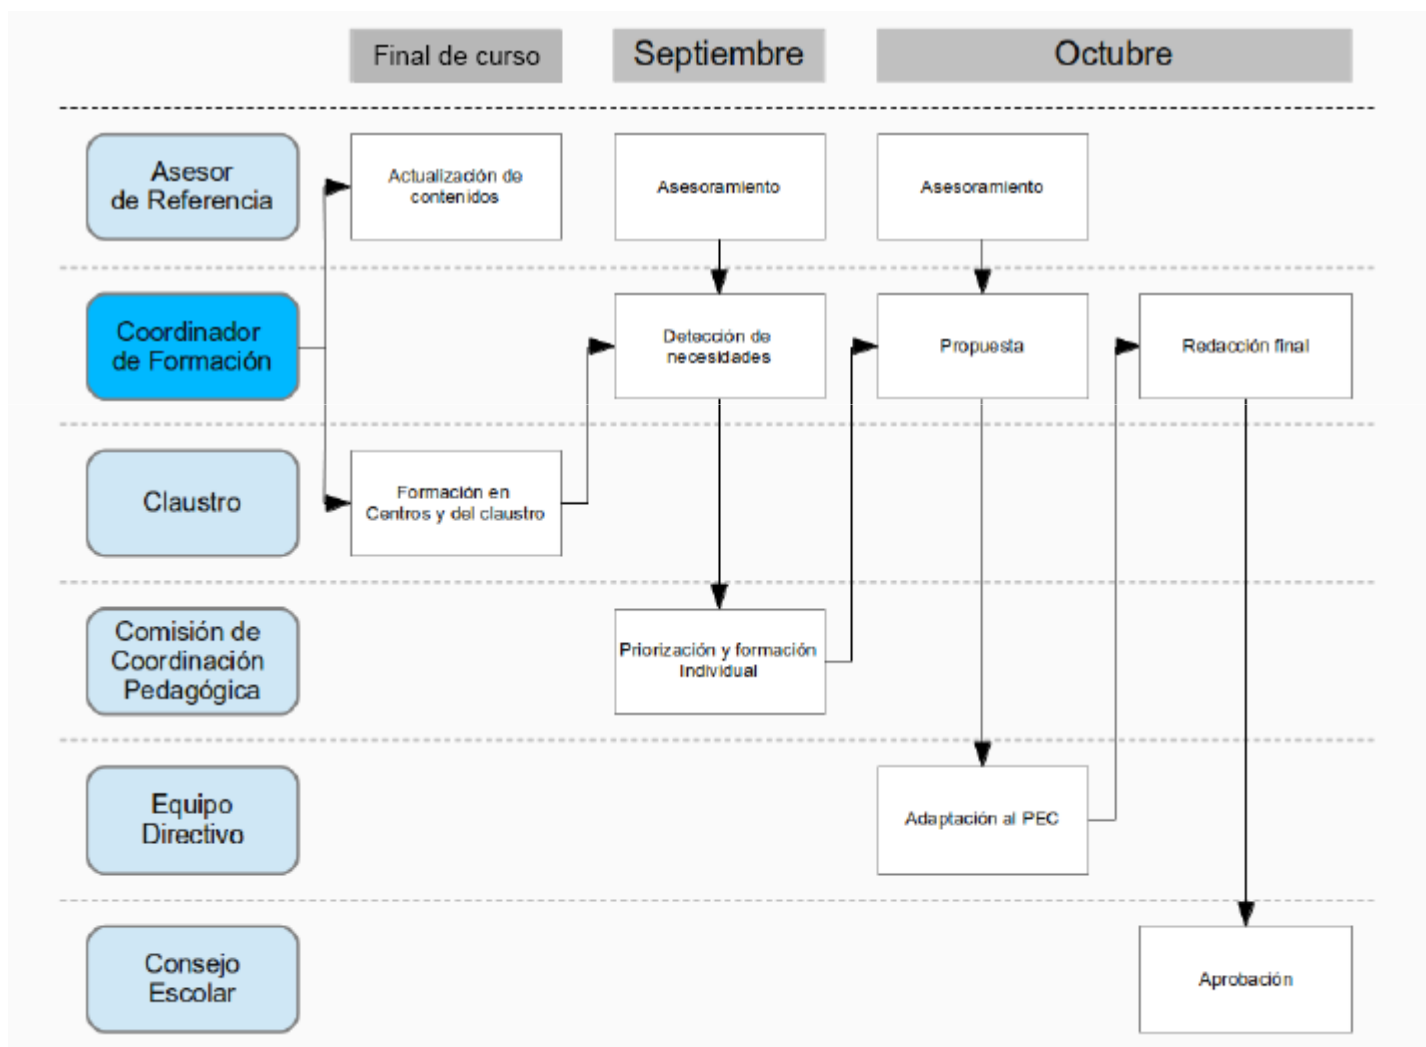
Final de curso

Septiembre

Octubre

Asesor de Referencia

Actualización de contenidos

Asesoramiento

Asesoramiento

Coordinador de Formación

Detección de necesidades

Propuesta

Redacción final

Claustro

Formación en Centros y del claustro

Comisión de Coordinación Pedagógica

Priorización y formación individual

Equipo Directivo

Adaptación al PEC

Consejo Escolar

Aprobación